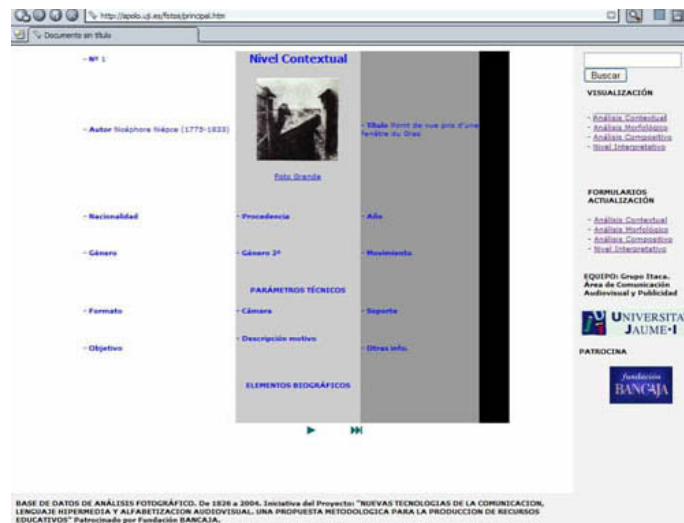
http://apolo.uji.es/fotos/principal.htm

Documento sin título

- Nº 1

Nivel Contextual

Foto Grande

- Autor Nicéphore Niépce (1775-1833)

- Título Point de vue pris d'une fenêtre du Gras

- Nacionalidad

- Procedencia

- Año

- Género

- Género 2º

- Movimiento

PARÁMETROS TÉCNICOS

- Formato

- Cámara

- Soporte

- Objetivo

- Descripción motivo

- Otras info.

ELEMENTOS BIOGRÁFICOS

Buscar

VISUALIZACIÓN

- Análisis Contextual
- Análisis Morfológico
- Análisis Compositivo
- Nivel Interpretativo

FORMULARIOS ACTUALIZACIÓN

- Análisis Contextual
- Análisis Morfológico
- Análisis Compositivo
- Nivel Interpretativo

EQUIPO: Grupo Itaca. Área de Comunicación Audiovisual y Publicidad

UNIVERSITAT JAUME·I

PATROCINA

fundación BANCAJA

BASE DE DATOS DE ANÁLISIS FOTOGRÁFICO. De 1826 a 2004. Iniciativa del Proyecto: "NUEVAS TECNOLOGIAS DE LA COMUNICACION, LENGUAJE HIPERMEDIA Y ALFABETIZACION AUDIOVISUAL. UNA PROPUESTA METODOLOGICA PARA LA PRODUCCION DE RECURSOS EDUCATIVOS" Patrocinado por Fundación BANCAJA.